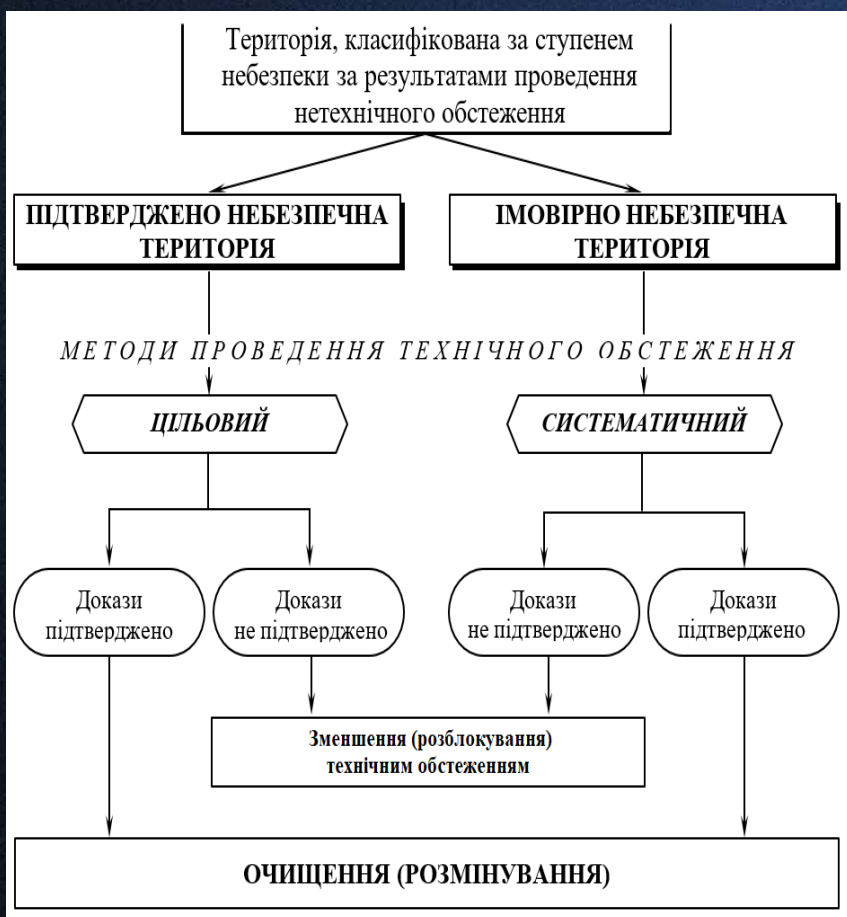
Територія, класифікована за ступенем небезпеки за результатами проведення нетехнічного обстеження

ПІДТВЕРДЖЕНО НЕБЕЗПЕЧНА ТЕРИТОРІЯ

ІМОВІРНО НЕБЕЗПЕЧНА ТЕРИТОРІЯ

МЕТОДИ ПРОВЕДЕННЯ ТЕХНІЧНОГО ОБСТЕЖЕННЯ

ЦІЛЬОВИЙ

СИСТЕМАТИЧНИЙ

Докази підтверджено

Докази не підтверджено

Докази не підтверджено

Докази підтверджено

Зменшення (розблокування) технічним обстеженням

ОЧИЩЕННЯ (РОЗМІНУВАННЯ)